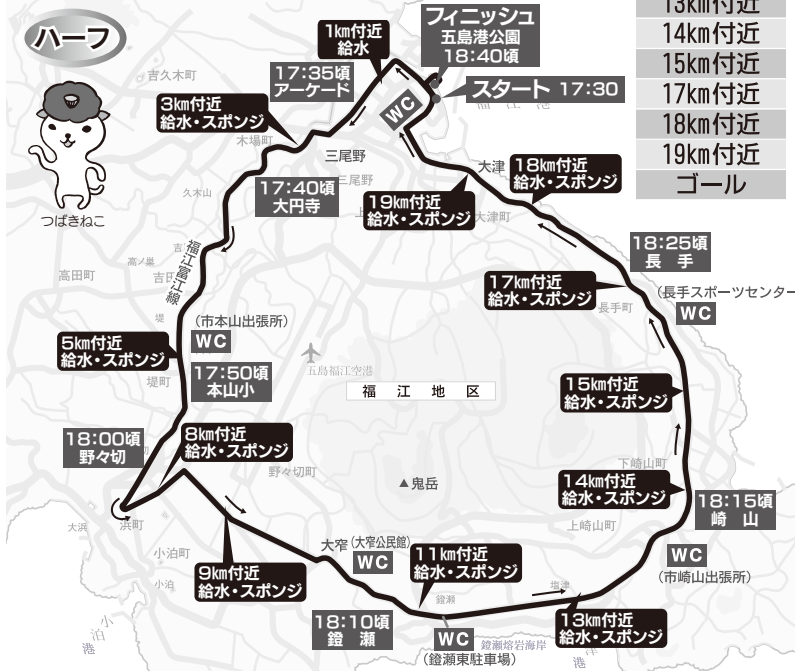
ハーフ

つばきねこ

1km付近 給水

フィニッシュ 五島港公園 18:40頃

スタート 17:30

17:35頃 アーケード

3km付近 給水・スポンジ

WC

13km付近
14km付近
15km付近
17km付近
18km付近
19km付近
ゴール

青久木町

木場町

三尾野

三尾野

大津

18km付近 給水・スポンジ

17:40頃 大円寺

19km付近 給水・スポンジ

久木山

大津町

福江富江線

高田町

高ノ瀬

吉田町

18:25頃 長手

17km付近 給水・スポンジ

(長手スポーツセンター)

WC

長手町

(市本山出張所)

WC

5km付近 給水・スポンジ

17:50頃 本山小

五島福江空港

福江地区

堤町

15km付近 給水・スポンジ

18:00頃 野々切

8km付近 給水・スポンジ

野々切町

鬼岳

下崎山町

14km付近 給水・スポンジ

18:15頃 崎山

大浜

浜町

上崎山町

大窄

(大窄公民館)

WC

11km付近 給水・スポンジ

WC

小泊町

9km付近 給水・スポンジ

(市崎山出張所)

塩津

鐙瀬

13km付近 給水・スポンジ

18:10頃 鐙瀬

WC

(鐙瀬東駐車場)

鐙瀬熔岩海岸

小泊港